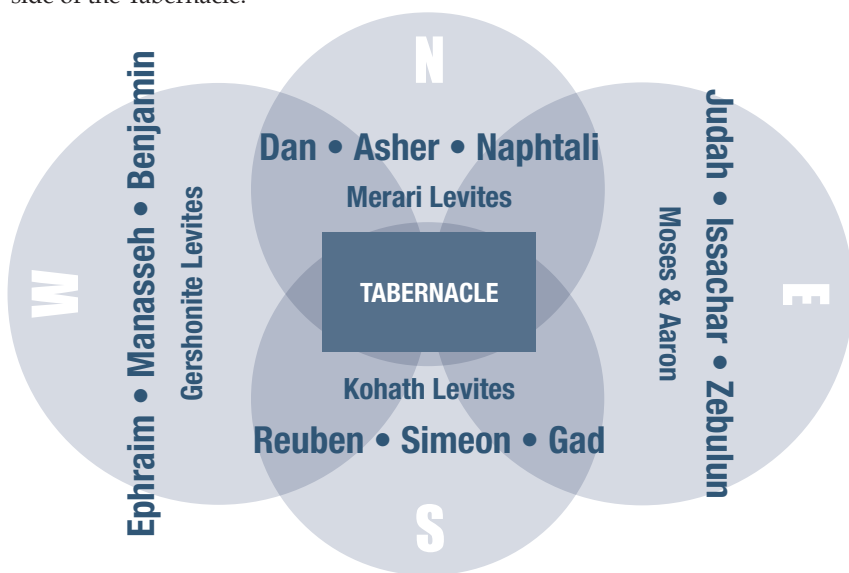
side of the Tabernacle.

N

Dan • Asher • Naphtali

Merari Levites

W

Ephraim • Manasseh • Benjamin

Gershonite Levites

TABERNACLE

E

Judah • Issachar • Zebulun

Moses & Aaron

Kohath Levites

Reuben • Simeon • Gad

S